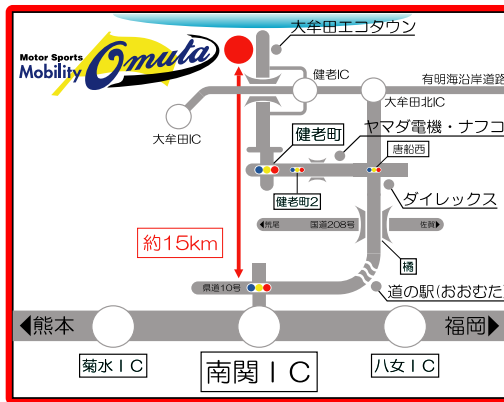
Motor Sports
Mobility Omuta

大牟田エコタウン
健老IC
有明海沿岸道路
大牟田北IC
大牟田IC
健老町
ヤマダ電機・ナフコ
唐船西
健老町2
ダイレックス
荒尾
国道208号
佐賀
約15km
橘
県道10号
道の駅(おおむた
熊本
福岡
菊水ＩＣ
南関ＩＣ
八女ＩＣ